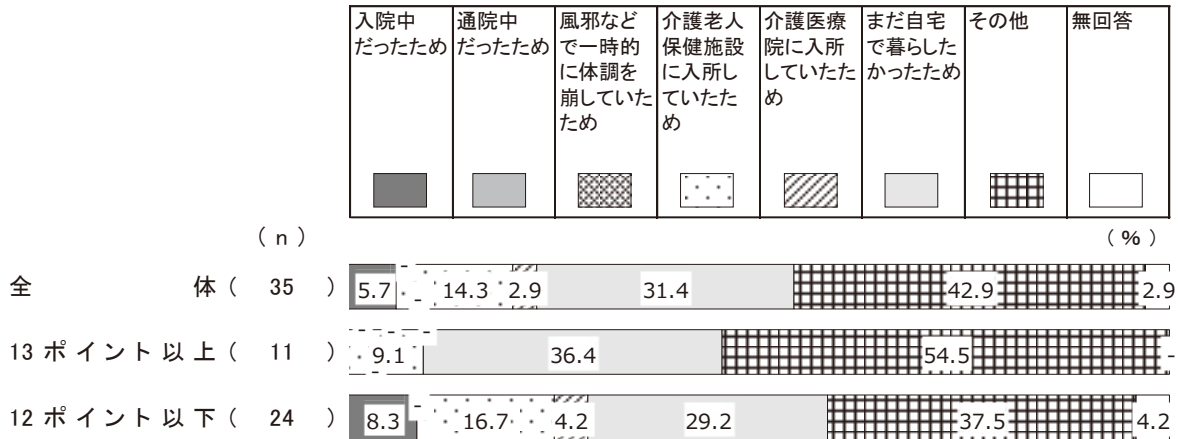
| 入院中だったため | 通院中だったため | 風邪などで一時的に体調を崩していたため | 介護老人保健施設に入所していたため | 介護医療院に入所していたため | まだ自宅で暮らしたかったため | その他 | 無回答 |
|---|---|---|---|---|---|---|---|

(n) (%)

全体 ( 35 ) 5.7 14.3 2.9 31.4 42.9 2.9

13ポイント以上 ( 11 ) 9.1 36.4 54.5 -

12ポイント以下 ( 24 ) 8.3 16.7 4.2 29.2 37.5 4.2